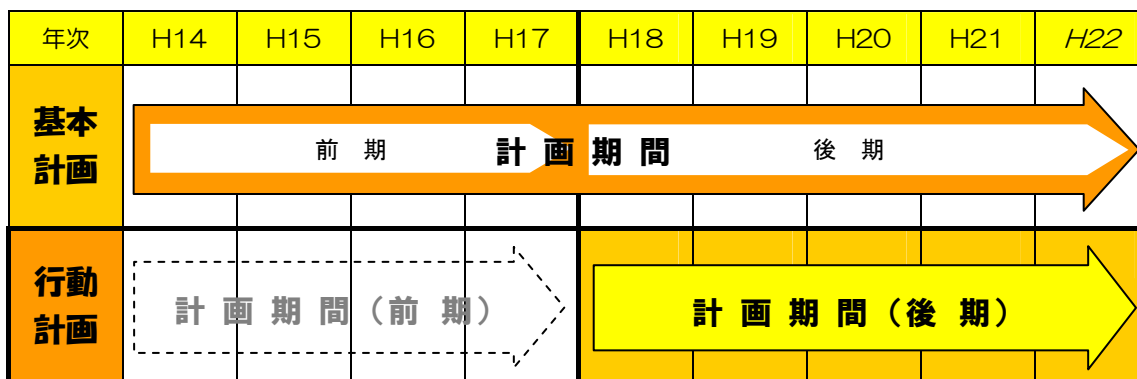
| 年次 | H14 | H15 | H16 | H17 | H18 | H19 | H20 | H21 | H22 |
|---|---|---|---|---|---|---|---|---|---|
| 基本計画 | 前期 | | 計画期間 | | | 後期 | | | |
| 行動計画 | 計画期間（前期） | | | | 計画期間（後期） | | | | |